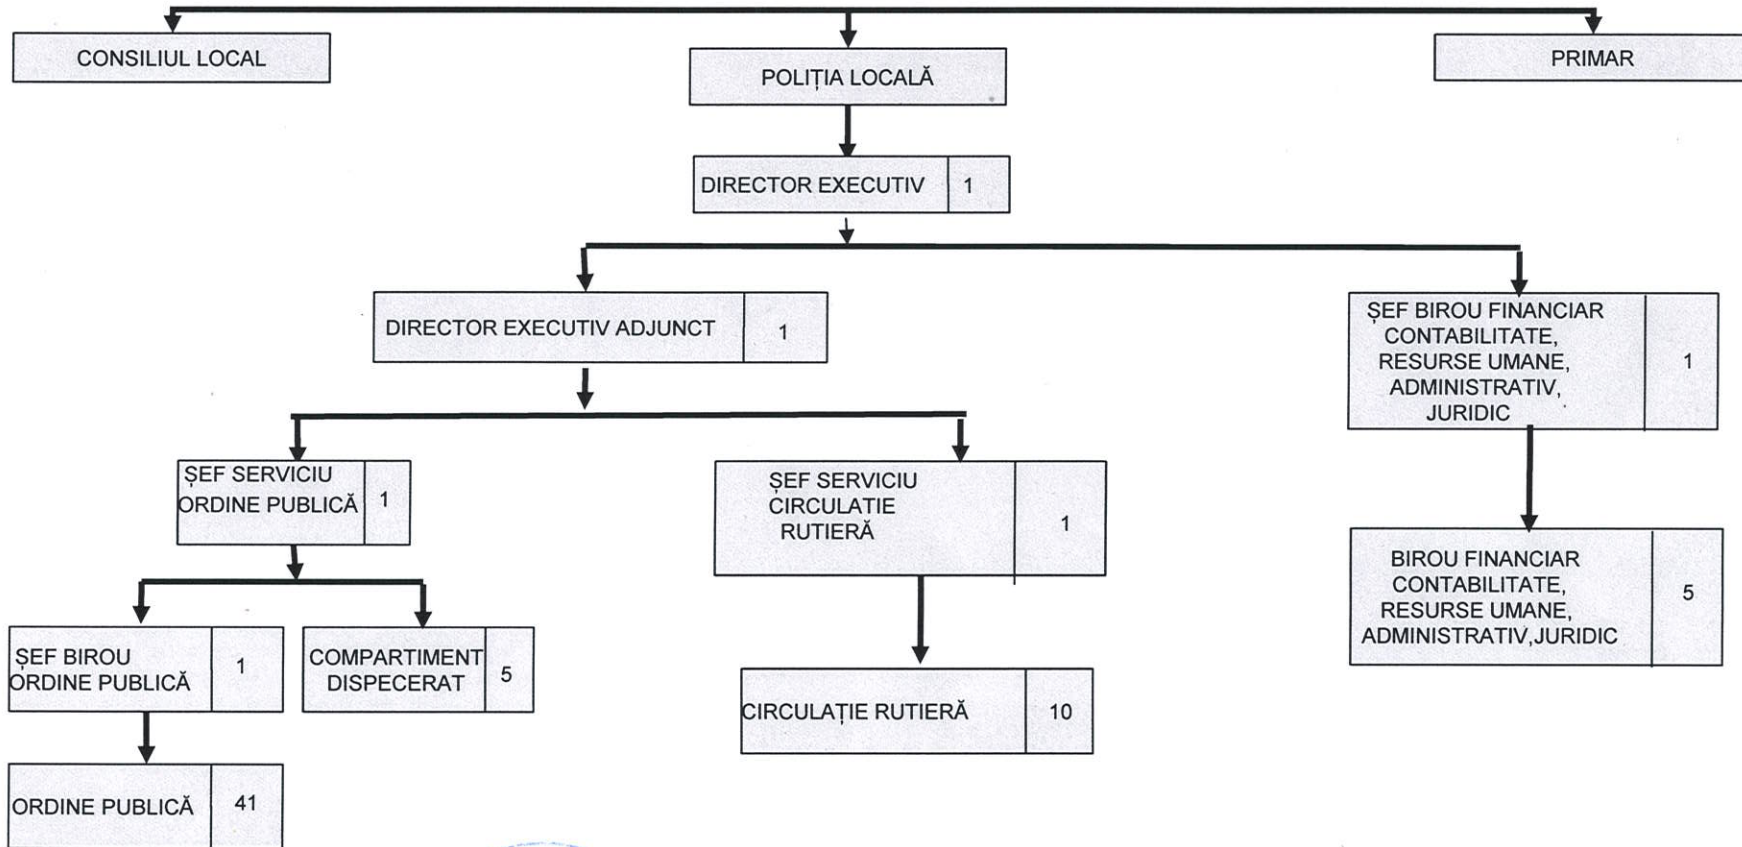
CONSILIUL LOCAL

POLIȚIA LOCALĂ

PRIMAR

DIRECTOR EXECUTIV 1

DIRECTOR EXECUTIV ADJUNCT 1

ȘEF BIROU FINANCIAR CONTABILITATE, RESURSE UMANE, ADMINISTRATIV, JURIDIC 1

ȘEF SERVICIU ORDINE PUBLICĂ 1

ȘEF SERVICIU CIRCULATIE RUTIERĂ 1

BIROU FINANCIAR CONTABILITATE, RESURSE UMANE, ADMINISTRATIV,JURIDIC 5

ȘEF BIROU ORDINE PUBLICĂ 1

COMPARTIMENT DISPECERAT 5

CIRCULAȚIE RUTIERĂ 10

ORDINE PUBLICĂ 41